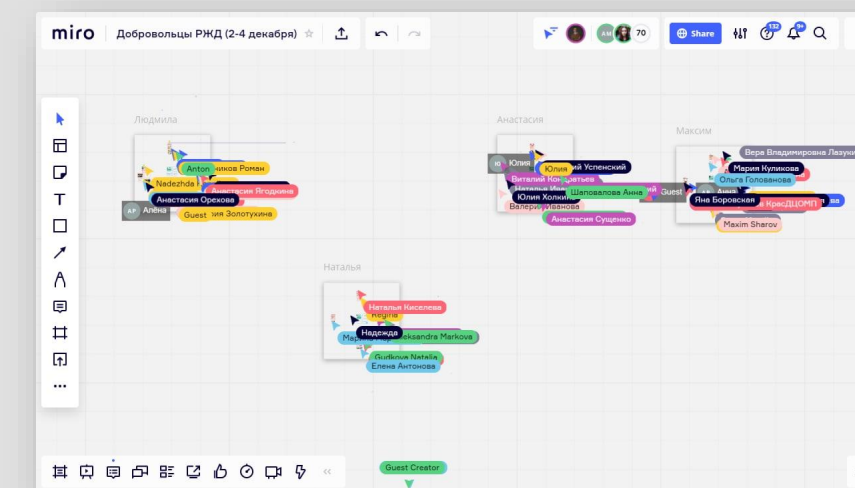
miro Добровольцы РЖД (2-4 декабря)

AM 70 Share 132 9+

Людмила

Anton
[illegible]ников Роман
Nadezhda
Анастасия Ягодкина
Анастасия Орехова
AP Алёна
Guest
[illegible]ия Золотухина

Анастасия

Юлия
Юлия
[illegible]ий Успенский
Виталий Кон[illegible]тьев
Натальи Ин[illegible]
Шаповалова Анна
Юлия Холкин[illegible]
Валерия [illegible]ванова
Анастасия Сущенко

Максим

Вера Владимировна Лазук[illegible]
Мария Куликова
Ольга Голованова
Guest
Анна
Яна Боровская
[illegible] КрасДЦОМП
Maxim Sharov

Наталья

Наталья Киселева
Regina
Надежда
Мари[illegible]
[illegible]ksandra Markova
Gudkova Natalia
Елена Антонова

Guest Creator